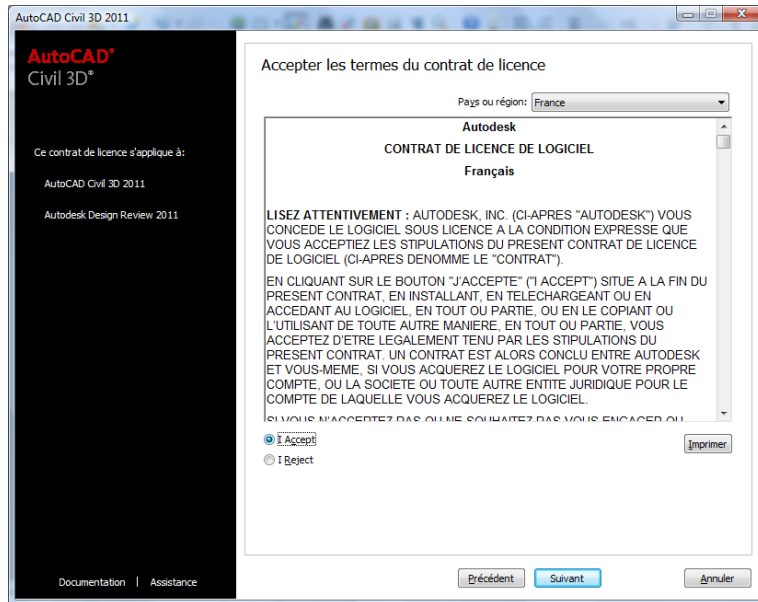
AutoCAD Civil 3D 2011

AutoCAD®
Civil 3D®

Ce contrat de licence s'applique à:

AutoCAD Civil 3D 2011

Autodesk Design Review 2011

Documentation | Assistance

Accepter les termes du contrat de licence

Pays ou région: France

Autodesk

CONTRAT DE LICENCE DE LOGICIEL

Français

LISEZ ATTENTIVEMENT : AUTODESK, INC. (CI-APRES "AUTODESK") VOUS CONCEDE LE LOGICIEL SOUS LICENCE A LA CONDITION EXPRESSE QUE VOUS ACCEPTIEZ LES STIPULATIONS DU PRESENT CONTRAT DE LICENCE DE LOGICIEL (CI-APRES DENOMME LE "CONTRAT").

EN CLIQUANT SUR LE BOUTON "J'ACCEPTE" ("I ACCEPT") SITUE A LA FIN DU PRESENT CONTRAT, EN INSTALLANT, EN TELECHARGEANT OU EN ACCEDANT AU LOGICIEL, EN TOUT OU PARTIE, OU EN LE COPIANT OU L'UTILISANT DE TOUTE AUTRE MANIERE, EN TOUT OU PARTIE, VOUS ACCEPTEZ D'ETRE LEGALEMENT TENU PAR LES STIPULATIONS DU PRESENT CONTRAT. UN CONTRAT EST ALORS CONCLU ENTRE AUTODESK ET VOUS-MEME, SI VOUS ACQUEREZ LE LOGICIEL POUR VOTRE PROPRE COMPTE, OU LA SOCIETE OU TOUTE AUTRE ENTITE JURIDIQUE POUR LE COMPTE DE LAQUELLE VOUS ACQUEREZ LE LOGICIEL.

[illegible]

I Accept

I Reject

Imprimer

Précédent

Suivant

Annuler